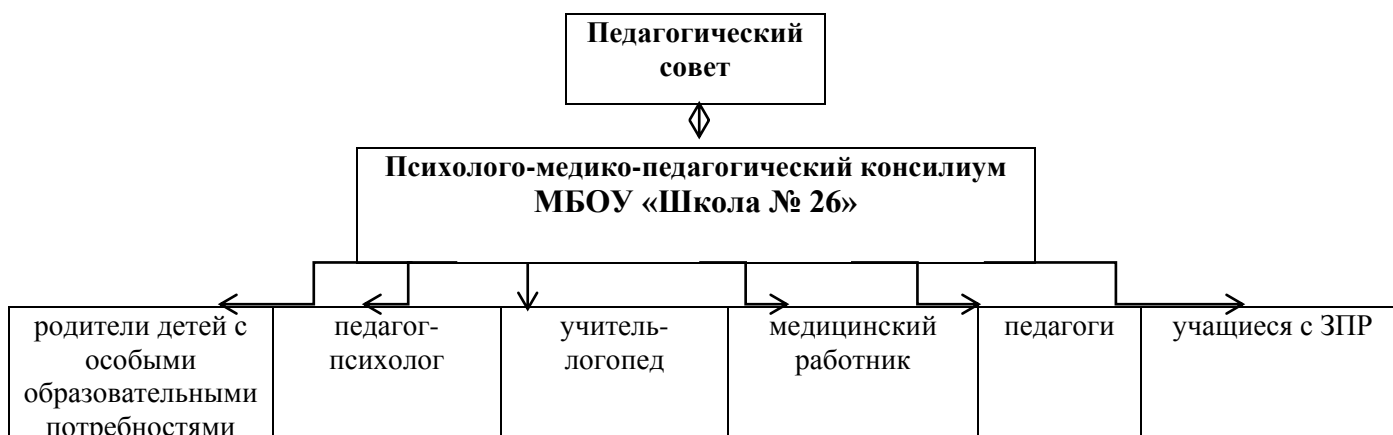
Педагогический совет

Психолого-медико-педагогический консилиум МБОУ «Школа № 26»

родители детей с особыми образовательными потребностями

педагог-психолог

учитель-логопед

медицинский работник

педагоги

учащиеся с ЗПР